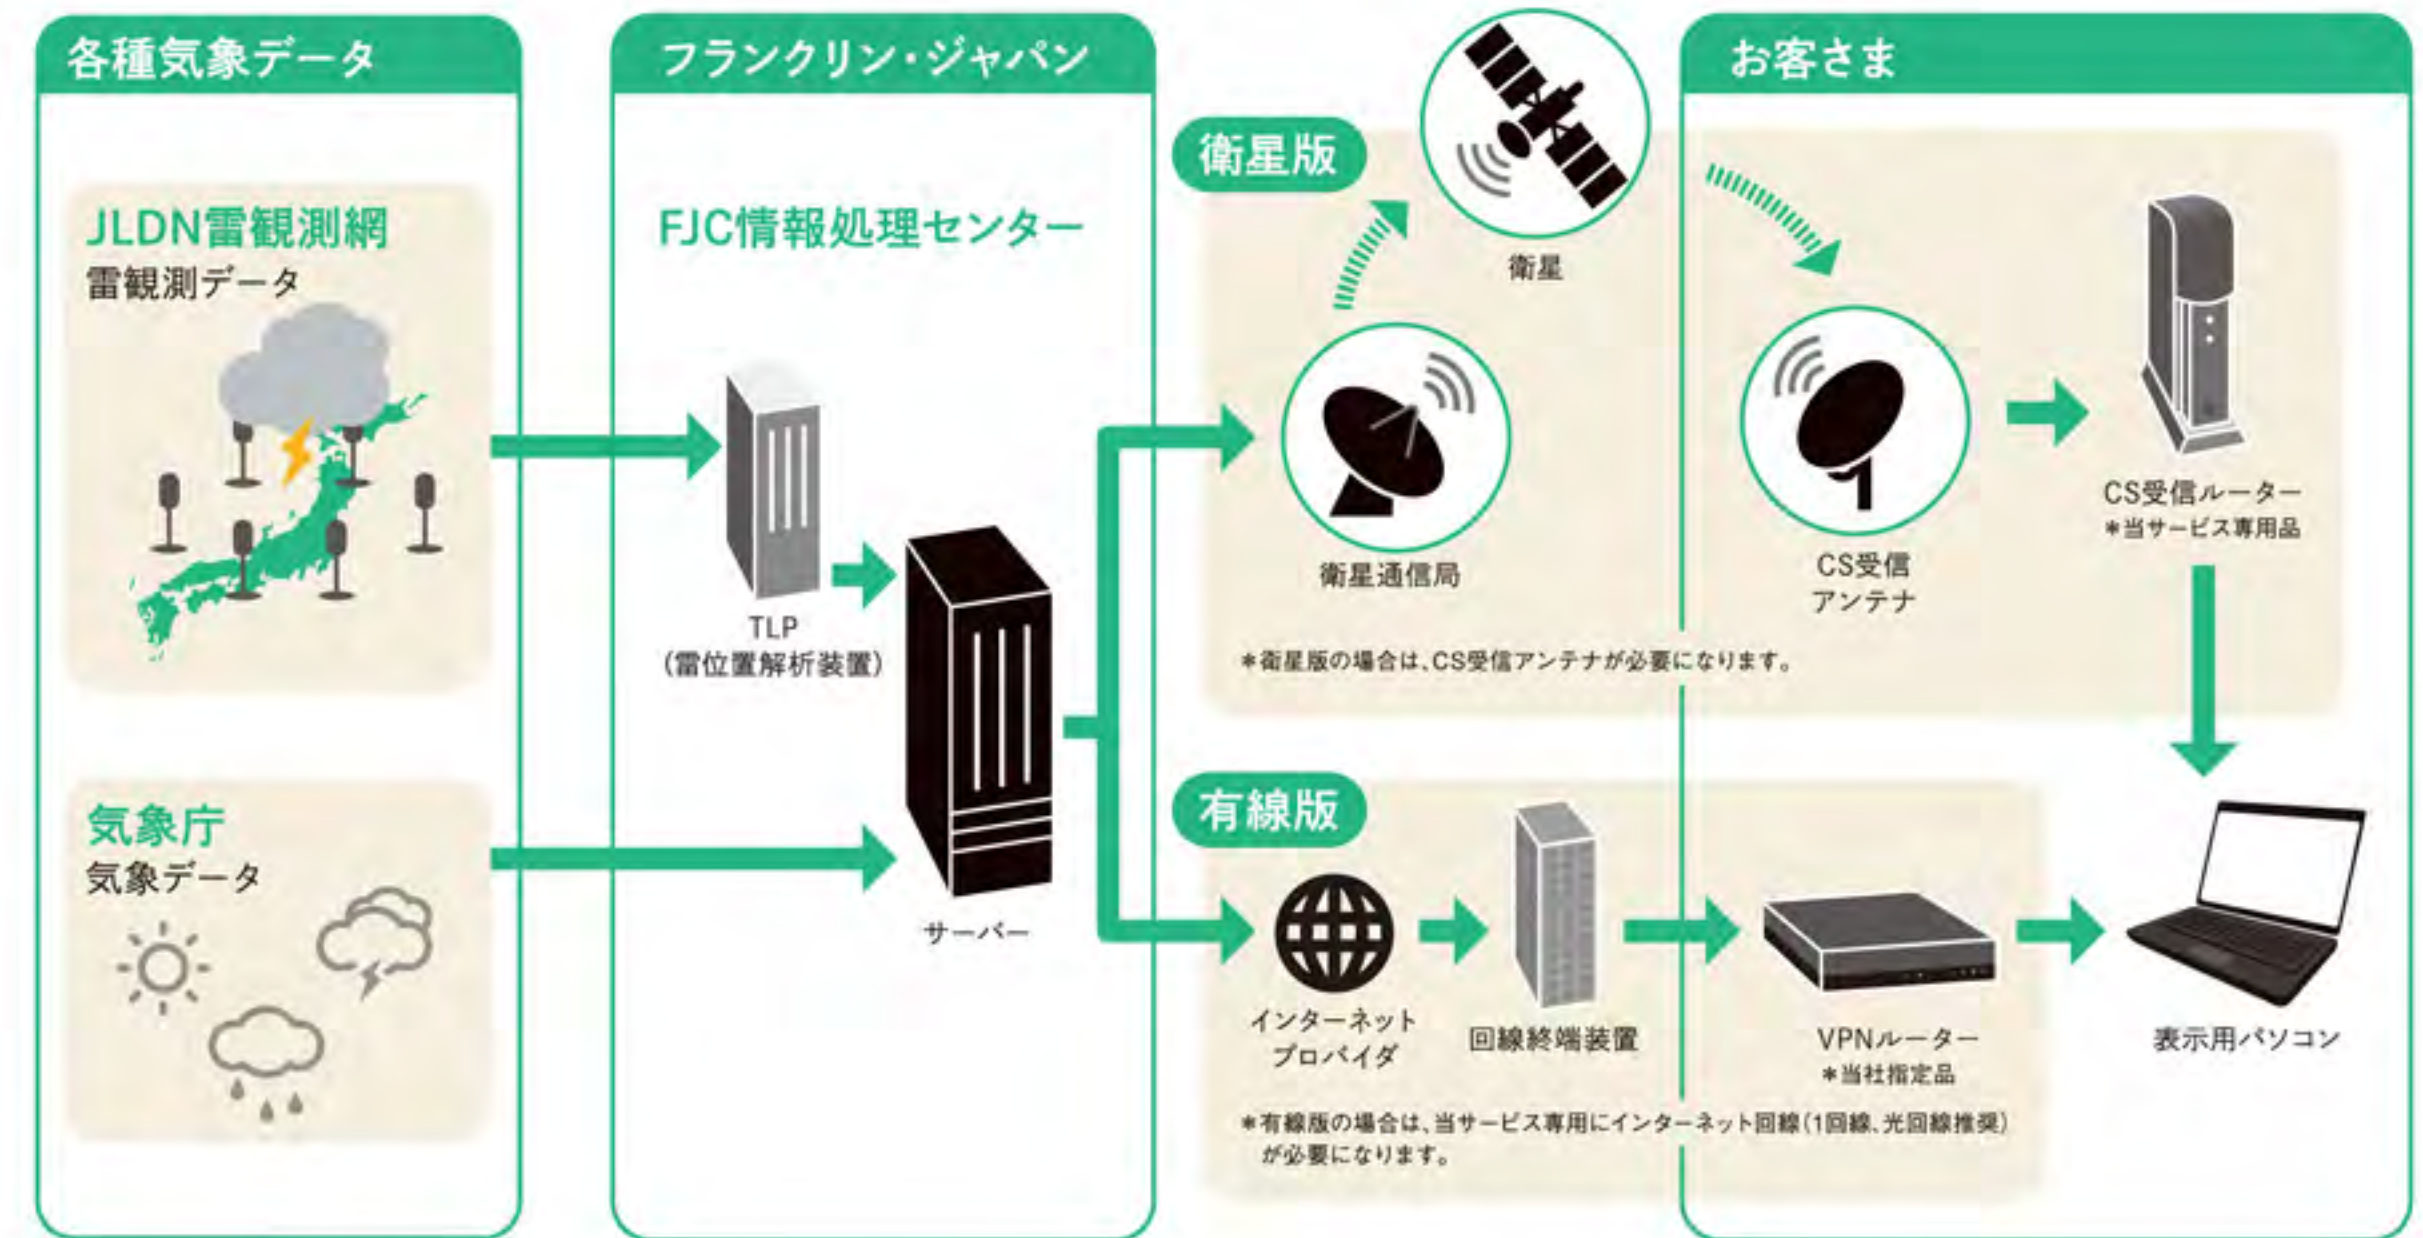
各種気象データ

JLDN雷観測網
雷観測データ

気象庁
気象データ

フランクリン・ジャパン

FJC情報処理センター

TLP
(雷位置解析装置)

サーバー

衛星版

衛星

衛星通信局

*衛星版の場合は、CS受信アンテナが必要になります。

有線版

インターネットプロバイダ

回線終端装置

*有線版の場合は、当サービス専用にインターネット回線(1回線、光回線推奨)が必要になります。

お客さま

CS受信アンテナ

CS受信ルーター
*当サービス専用品

VPNルーター
*当社指定品

表示用パソコン